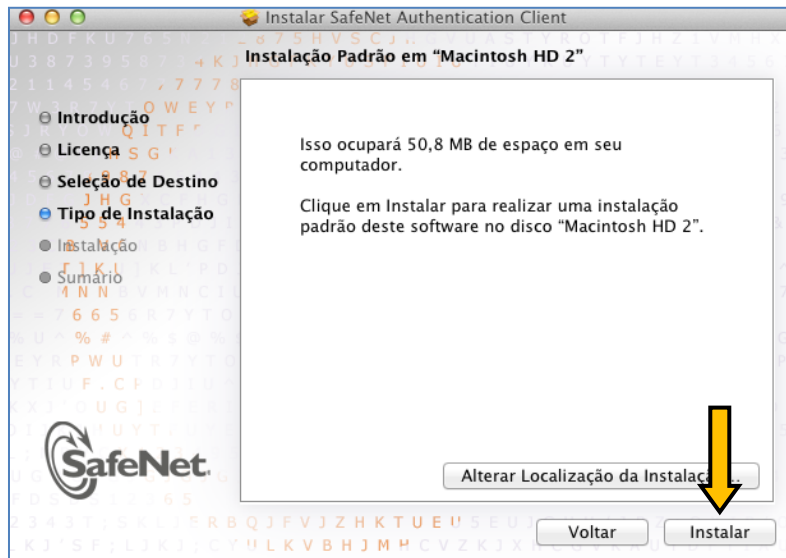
Instalar SafeNet Authentication Client

Instalação Padrão em “Macintosh HD 2”

Introdução
Licença
Seleção de Destino
Tipo de Instalação
Instalação
Sumário

Isso ocupará 50,8 MB de espaço em seu computador.

Clique em Instalar para realizar uma instalação padrão deste software no disco “Macintosh HD 2”.

SafeNet.

Alterar Localização da Instala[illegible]

Voltar

Instalar